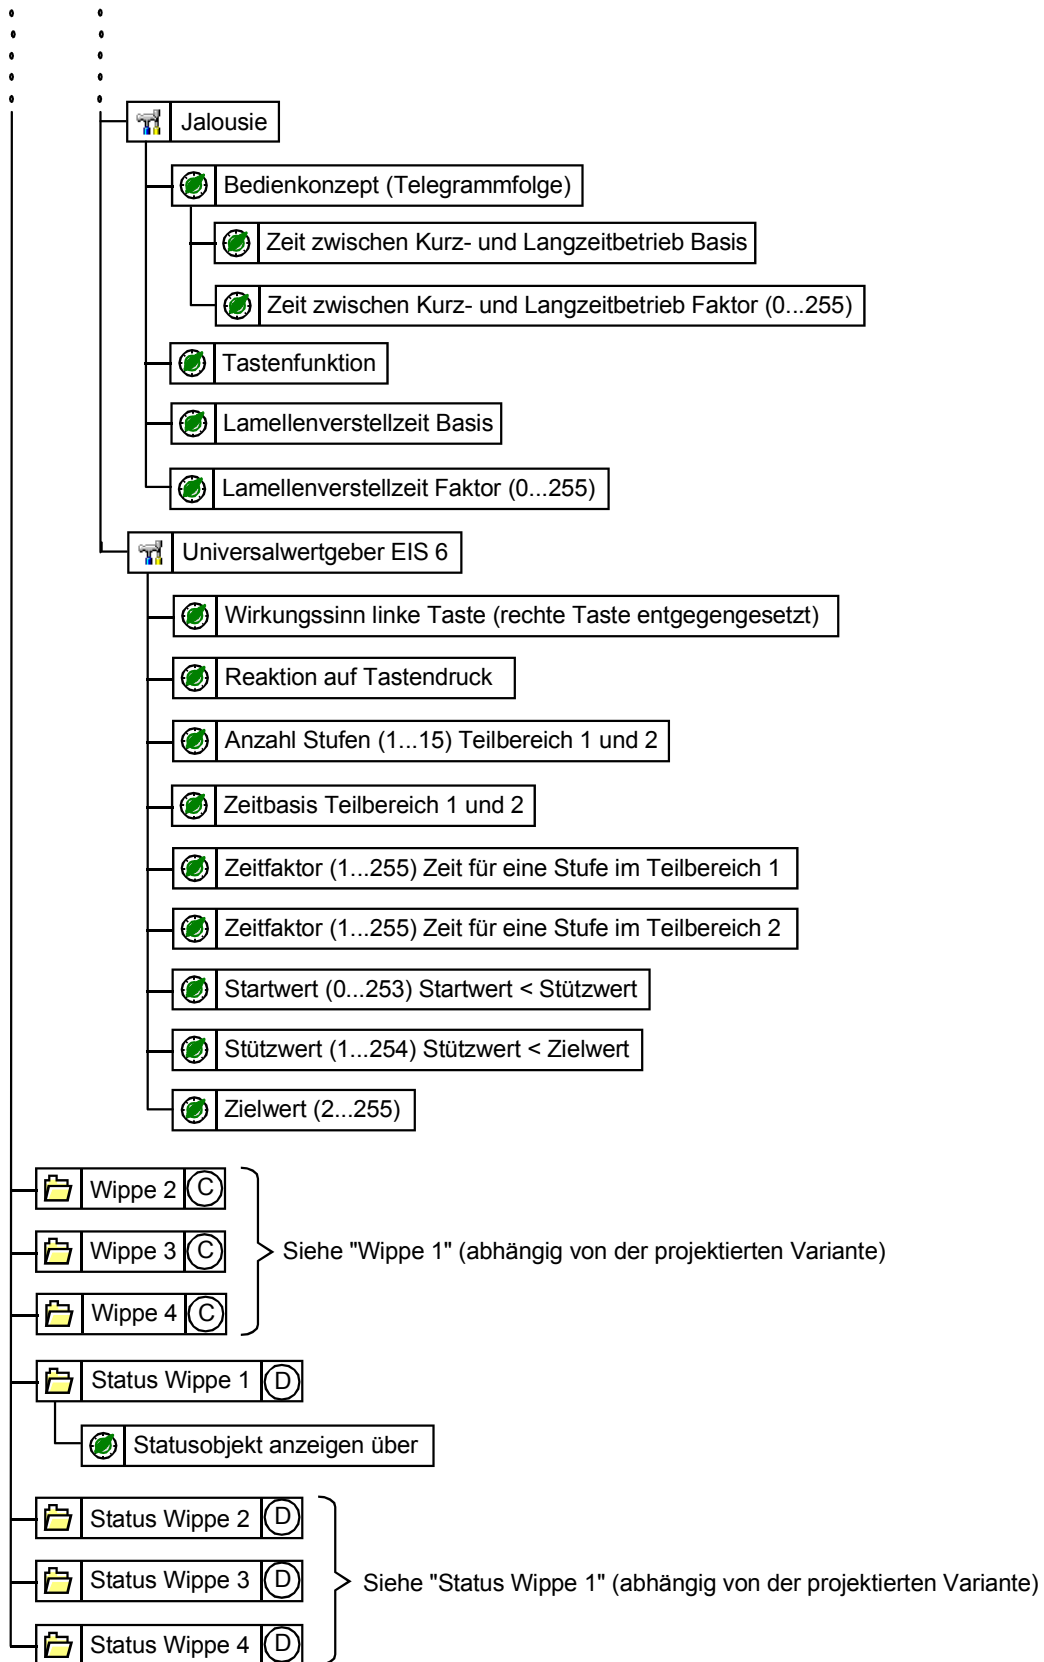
Jalousie
Bedienkonzept (Telegrammfolge)
Zeit zwischen Kurz- und Langzeitbetrieb Basis
Zeit zwischen Kurz- und Langzeitbetrieb Faktor (0...255)
Tastenfunktion
Lamellenverstellzeit Basis
Lamellenverstellzeit Faktor (0...255)
Universalwertgeber EIS 6
Wirkungssinn linke Taste (rechte Taste entgegengesetzt)
Reaktion auf Tastendruck
Anzahl Stufen (1...15) Teilbereich 1 und 2
Zeitbasis Teilbereich 1 und 2
Zeitfaktor (1...255) Zeit für eine Stufe im Teilbereich 1
Zeitfaktor (1...255) Zeit für eine Stufe im Teilbereich 2
Startwert (0...253) Startwert < Stützwert
Stützwert (1...254) Stützwert < Zielwert
Zielwert (2...255)
Wippe 2 C
Wippe 3 C
Wippe 4 C
Siehe "Wippe 1" (abhängig von der projektierten Variante)
Status Wippe 1 D
Statusobjekt anzeigen über
Status Wippe 2 D
Status Wippe 3 D
Status Wippe 4 D
Siehe "Status Wippe 1" (abhängig von der projektierten Variante)